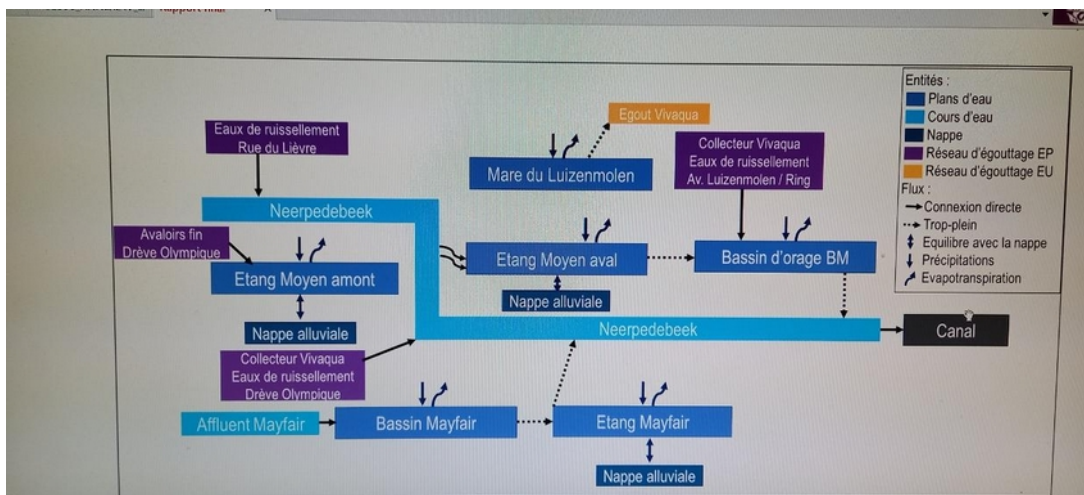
Rapport final

Entités :
Plans d'eau
Cours d'eau
Nappe
Réseau d'égouttage EP
Réseau d'égouttage EU
Flux :
Connexion directe
Trop-plein
Equilibre avec la nappe
Précipitations
Evapotranspiration

Eaux de ruissellement
Rue du Lièvre

Egout Vivaqua

Mare du Luizenmolen

Collecteur Vivaqua
Eaux de ruissellement
Av. Luizenmolen / Ring

Neerpedebeek

Avaloirs fin
Drève Olympique

Etang Moyen amont

Etang Moyen aval

Bassin d'orage BM

Nappe alluviale

Nappe alluviale

Neerpedebeek

Canal

Collecteur Vivaqua
Eaux de ruissellement
Drève Olympique

Affluent Mayfair

Bassin Mayfair

Etang Mayfair

Nappe alluviale